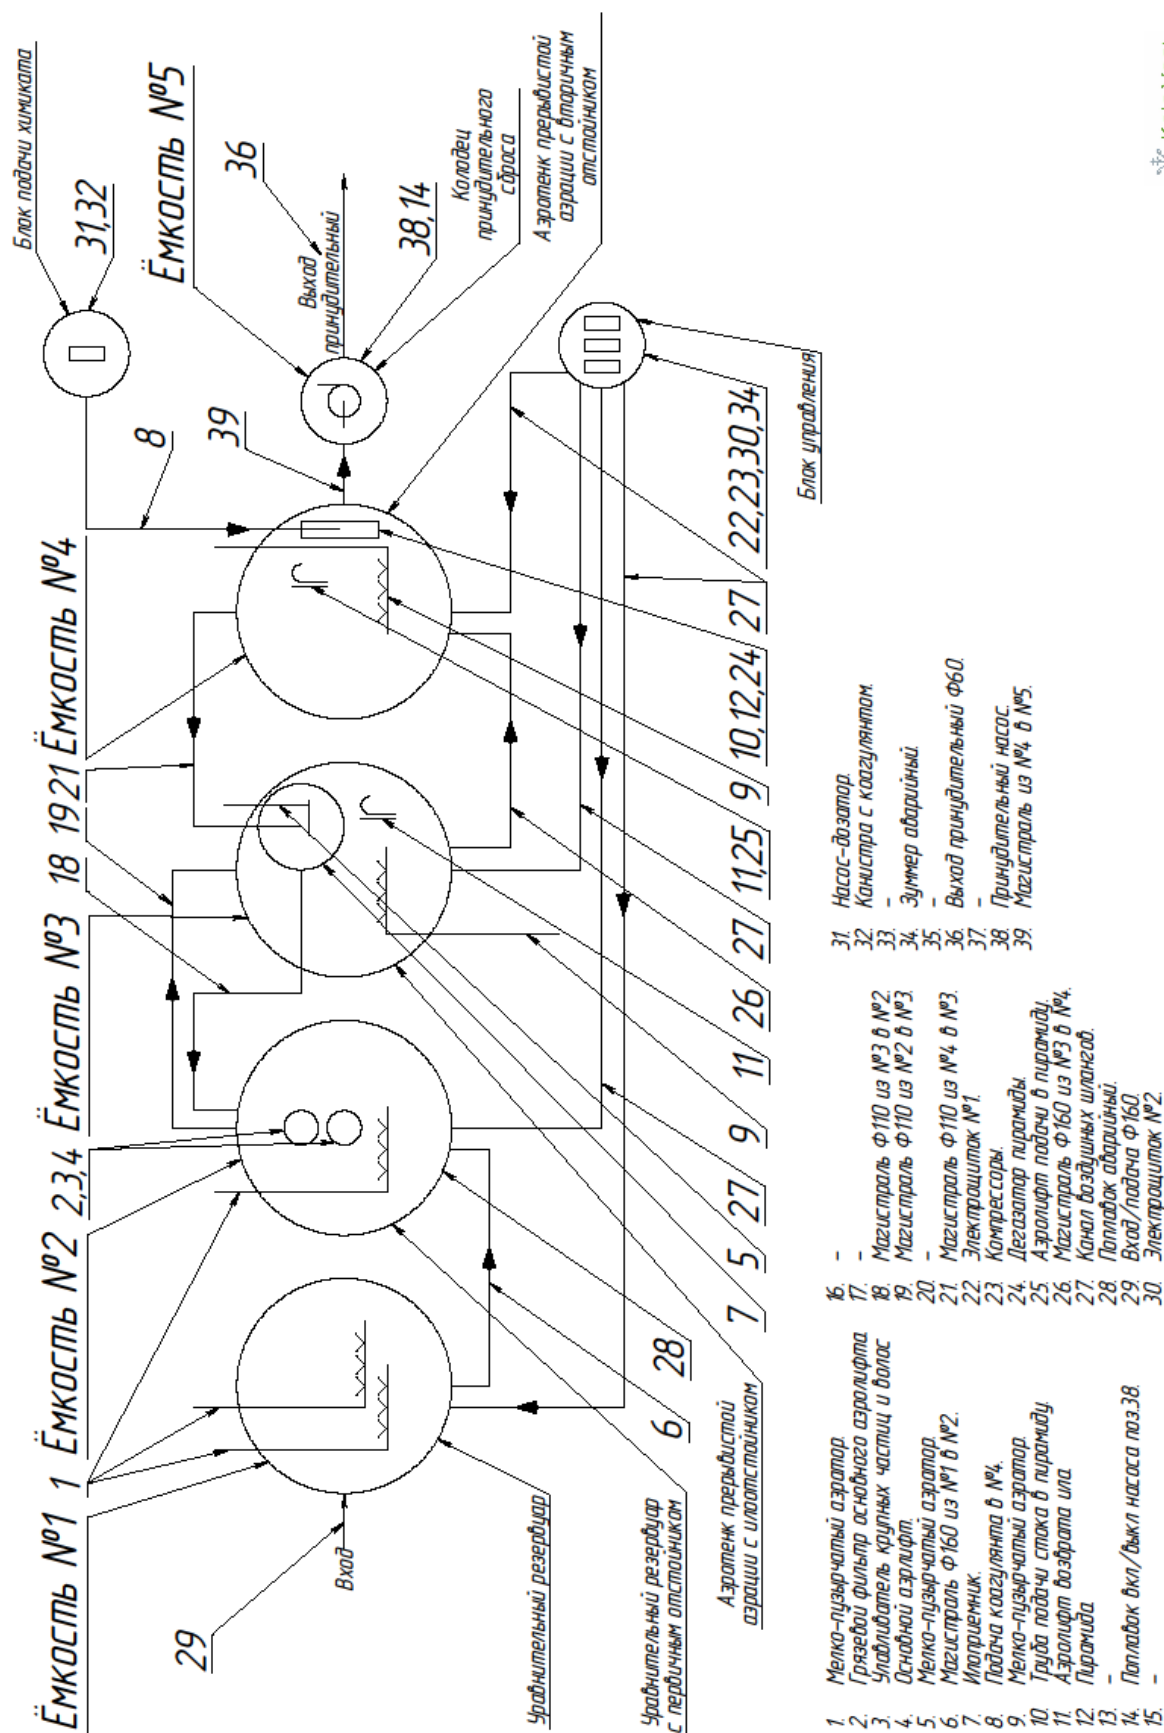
Ёмкость №1 1 Ёмкость №2 2,3,4 Ёмкость №3 18 19 21 Ёмкость №4

Блок подачи химиката

31,32

Ёмкость №5

36

Выход принудительный

38,14

Колодец принудительного сброса

Аэротенк прерывистой аэрации с вторичным отстойником

8

39

Блок управления

29

Вход

Уравнительный резервуар

Уравнительный резервуар с первичным отстойником

Аэротенк прерывистой аэрации с илоотстойником

6 28 7 5 27 9 11 26 27 11,25 9 10,12,24 27 22,23,30,34

1. Мелко-пузырчатый аэратор.
2. Грязевой фильтр основного аэролифта.
3. Уловитель крупных частиц и волос
4. Основной аэролифт.
5. Мелко-пузырчатый аэратор.
6. Магистраль Ф160 из №1 в №2.
7. Илоприемник.
8. Подача коагулянта в №4.
9. Мелко-пузырчатый аэратор.
10. Труба подачи стока в пирамиду.
11. Аэролифт возврата ила.
12. Пирамида
13. -
14. Поплавок вкл/выкл насоса поз.38.
15. -
16. -
17. -
18. Магистраль Ф110 из №3 в №2.
19. Магистраль Ф110 из №2 в №3.
20. -
21. Магистраль Ф110 из №4 в №3.
22. Электрощиток №1.
23. Компрессоры.
24. Дегазатор пирамиды.
25. Аэролифт подачи в пирамиду.
26. Магистраль Ф160 из №3 в №4.
27. Канал воздушных шлангов.
28. Поплавок аварийный.
29. Вход/подача Ф160.
30. Электрощиток №2.
31. Насос-дозатор.
32. Канистра с коагулянтом.
33. -
34. Зуммер аварийный.
35. -
36. Выход принудительный Ф60.
37. -
38. Принудительный насос.
39. Магистраль из №4 в №5.